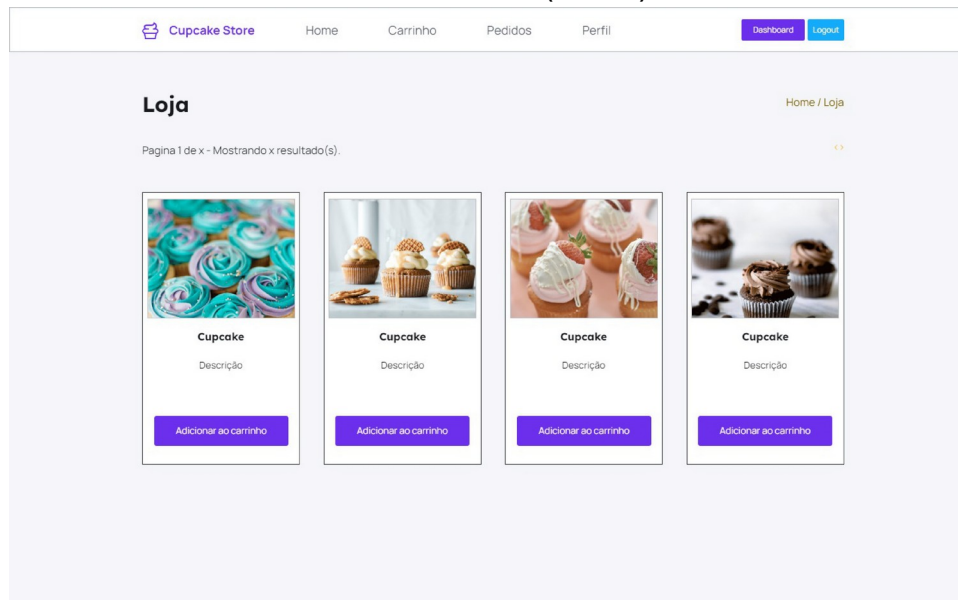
Cupcake Store Home Carrinho Pedidos Perfil Dashboard Logout

Loja

Home / Loja

Pagina 1 de x - Mostrando x resultado(s).

< >

Cupcake

Descrição

Adicionar ao carrinho

Cupcake

Descrição

Adicionar ao carrinho

Cupcake

Descrição

Adicionar ao carrinho

Cupcake

Descrição

Adicionar ao carrinho